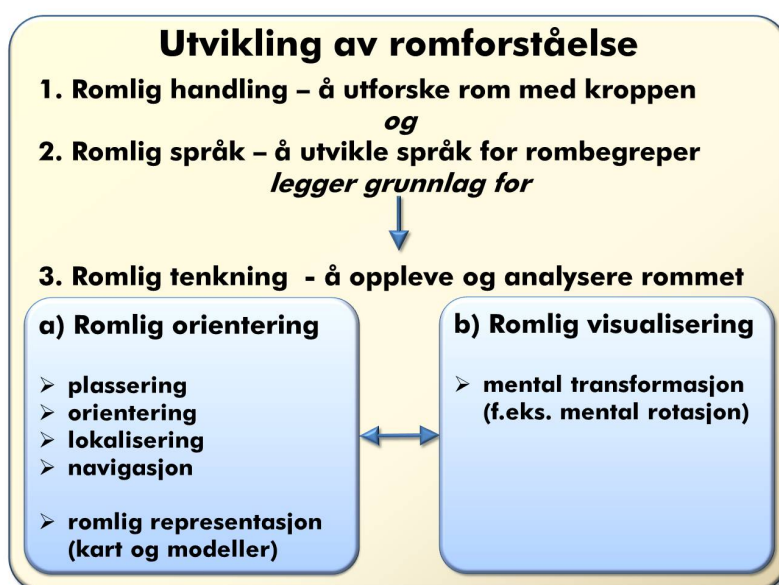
Utvikling av romforståelse

1. Romlig handling – å utforske rom med kroppen

og

2. Romlig språk – å utvikle språk for rombegreper

legger grunnlag for

3. Romlig tenkning - å oppleve og analysere rommet

a) Romlig orientering

➢ plassering
➢ orientering
➢ lokalisering
➢ navigasjon

➢ romlig representasjon (kart og modeller)

b) Romlig visualisering

➢ mental transformasjon (f.eks. mental rotasjon)